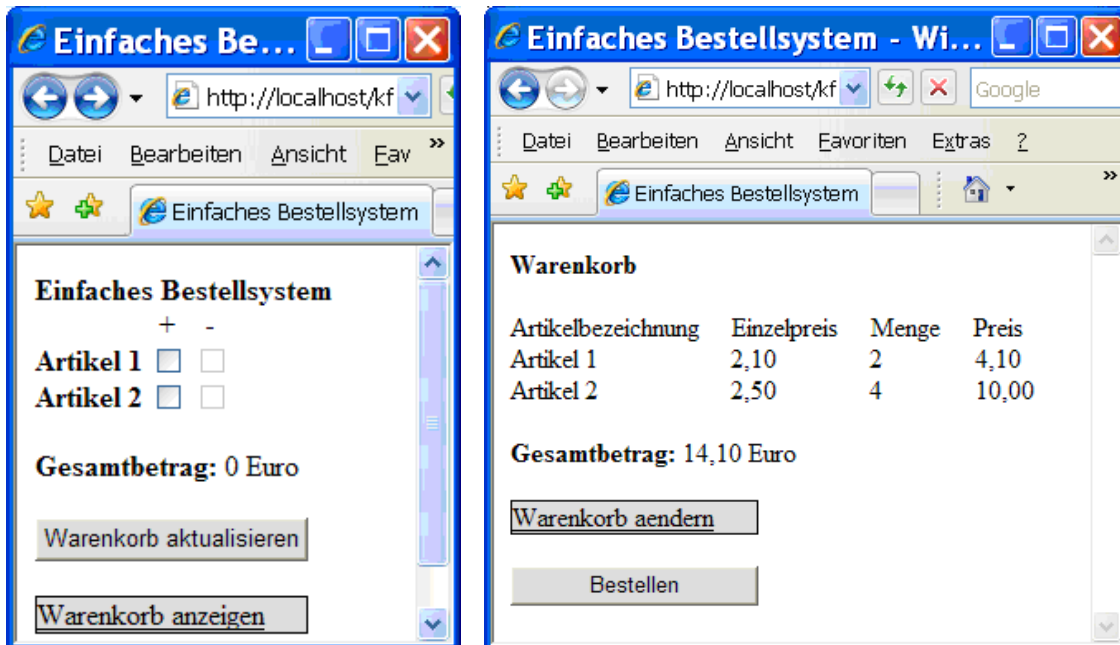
Einfaches Be...

http://localhost/kf

Datei Bearbeiten Ansicht Fav »

Einfaches Bestellsystem

Einfaches Bestellsystem

+ -

Artikel 1

Artikel 2

Gesamtbetrag: 0 Euro

Warenkorb aktualisieren

Warenkorb anzeigen

Einfaches Bestellsystem - Wi...

http://localhost/kf

Google

Datei Bearbeiten Ansicht Favoriten Extras ?

Einfaches Bestellsystem

»

Warenkorb

| Artikelbezeichnung | Einzelpreis | Menge | Preis |
|---|---|---|---|
| Artikel 1 | 2,10 | 2 | 4,10 |
| Artikel 2 | 2,50 | 4 | 10,00 |

Gesamtbetrag: 14,10 Euro

Warenkorb aendern

Bestellen